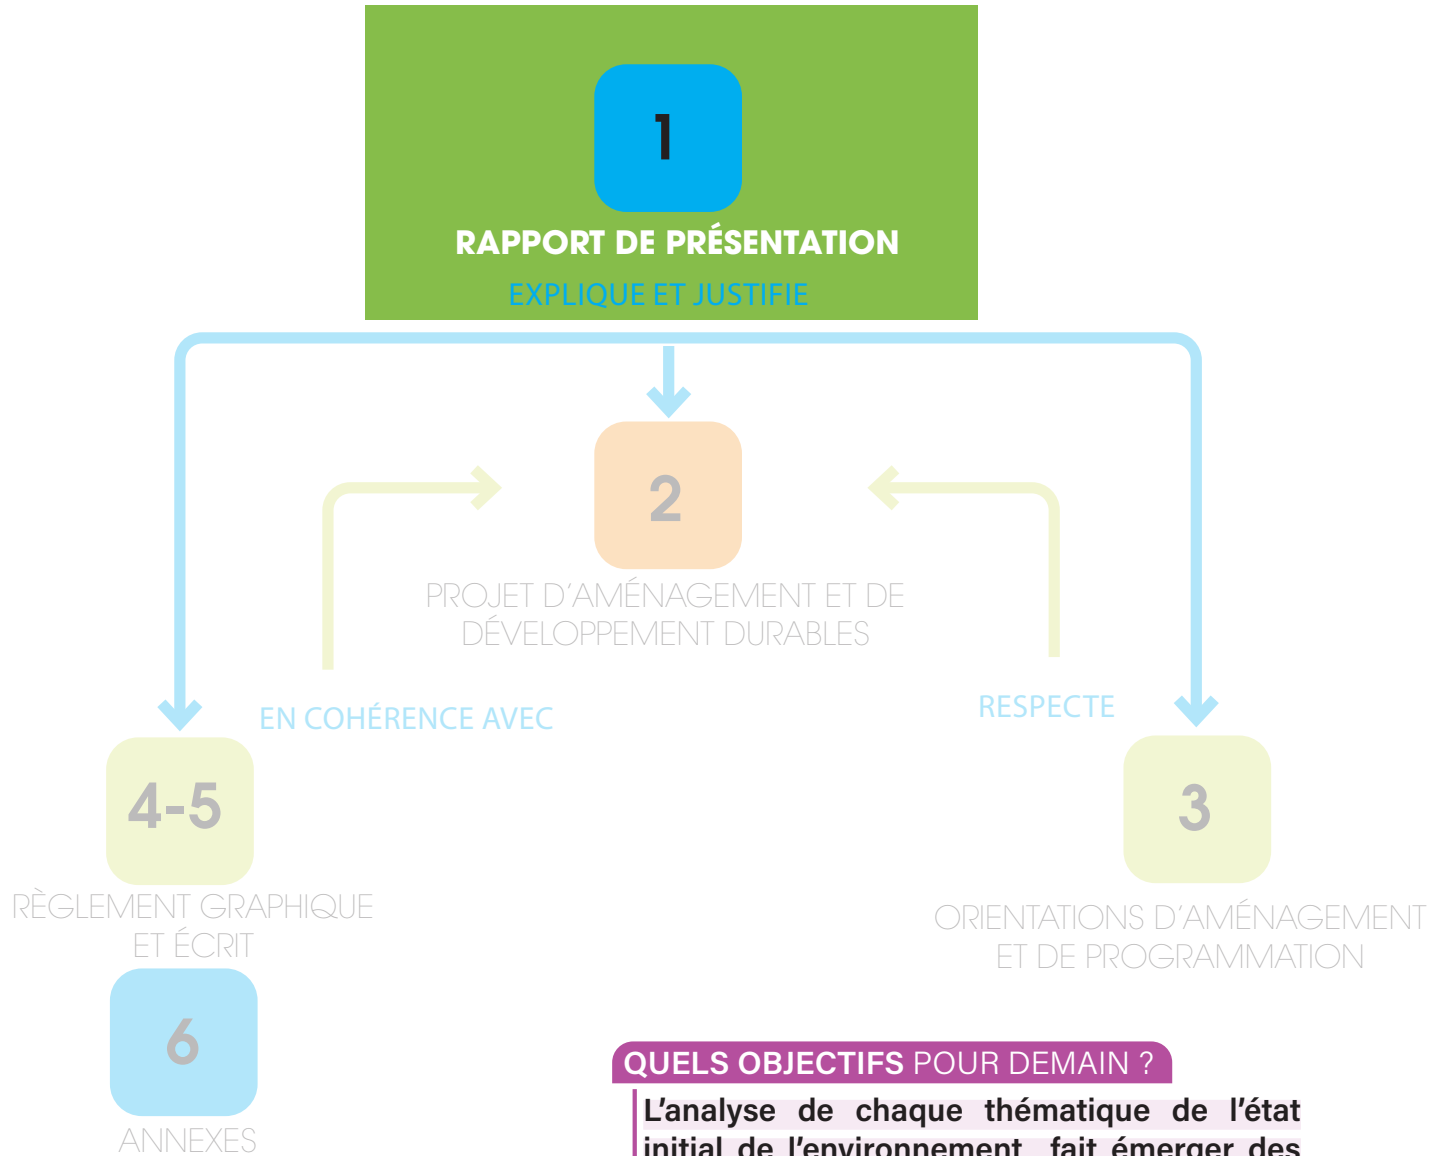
1

RAPPORT DE PRÉSENTATION

EXPLIQUE ET JUSTIFIE

2

PROJET D'AMÉNAGEMENT ET DE DÉVELOPPEMENT DURABLES

EN COHÉRENCE AVEC

RESPECTE

4-5

RÈGLEMENT GRAPHIQUE ET ÉCRIT

3

ORIENTATIONS D'AMÉNAGEMENT ET DE PROGRAMMATION

6

ANNEXES

QUELS OBJECTIFS POUR DEMAIN ?

L'analyse de chaque thématique de l'état initial de l'environnement fait émerger des